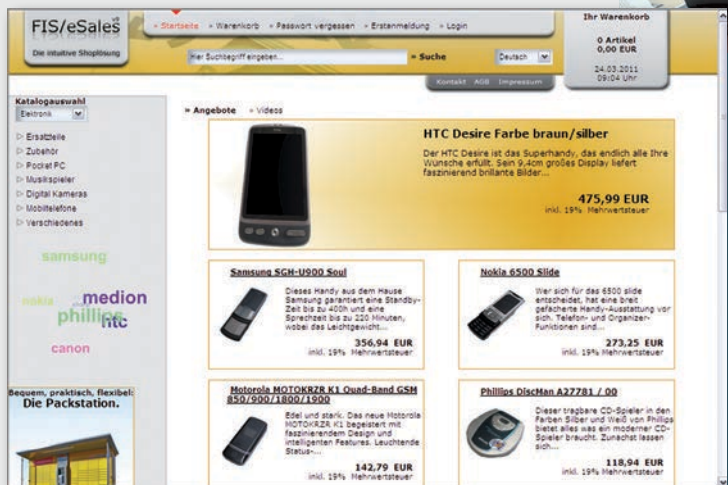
FIS/eSales

Die intuitive Shoplösung

» Startseite » Warenkorb » Passwort vergessen » Erstanmeldung » Login

Hier Suchbegriff eingeben... » Suche Deutsch

Kontakt AGB Impressum

Ihr Warenkorb

0 Artikel
0,00 EUR

24.03.2011
09:04 Uhr

Katalogauswahl
Elektronik

Ersatzteile
Zubehör
Pocket PC
Musikspieler
Digital Kameras
Mobiltelefone
Verschiedenes

samsung
nokia medion
phillips htc
canon

Bequem, praktisch, flexibel:
Die Packstation.

» Angebote » Videos

HTC Desire Farbe braun/silber

Der HTC Desire ist das Superhandy, das endlich alle Ihre Wünsche erfüllt. Sein 9,4cm großes Display liefert faszinierend brillante Bilder...

475,99 EUR
inkl. 19% Mehrwertsteuer

Samsung SGH-U900 Soul

Dieses Handy aus dem Hause Samsung garantiert eine Standby-Zeit bis zu 400h und eine Sprechzeit bis zu 220 Minuten, wobei das Leichtgewicht...

356,94 EUR
inkl. 19% Mehrwertsteuer

Nokia 6500 Slide

Wer sich für das 6500 slide entscheidet, hat eine breit gefächerte Handy-Ausstattung vor sich. Telefon- und Organizer-Funktionen sind...

273,25 EUR
inkl. 19% Mehrwertsteuer

Motorola MOTOKRZR K1 Quad-Band GSM 850/900/1800/1900

Edel und stark. Das neue Motorola MOTOKRZR K1 begeistert mit faszinierendem Design und intelligenten Features. Leuchtende Status-...

142,79 EUR
inkl. 19% Mehrwertsteuer

Phillips DiscMan A27781 / 00

Dieser tragbare CD-Spieler in den Farben Silber und Weiß von Phillips bietet alles was ein moderner CD-Spieler braucht. Zunächst lassen sich...

118,94 EUR
inkl. 19% Mehrwertsteuer